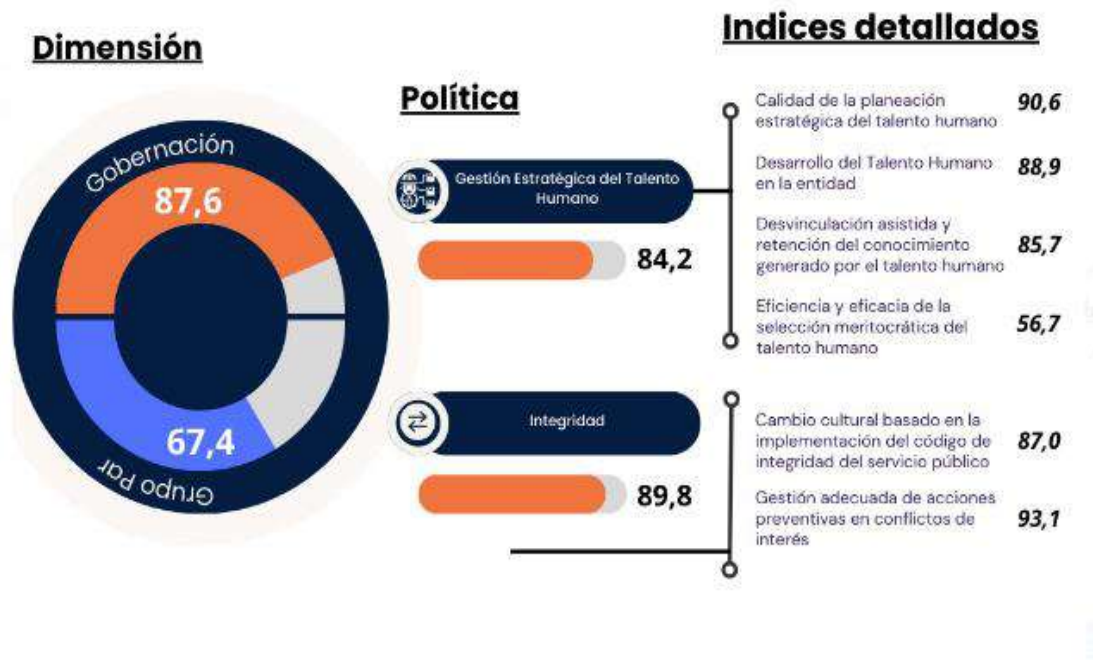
Dimensión

Gobernación

87,6

67,4

Grupo Par

Política

Gestión Estratégica del Talento Humano

84,2

Integridad

89,8

Indices detallados

Calidad de la planeación estratégica del talento humano 90,6

Desarrollo del Talento Humano en la entidad 88,9

Desvinculación asistida y retención del conocimiento generado por el talento humano 85,7

Eficiencia y eficacia de la selección meritocrática del talento humano 56,7

Cambio cultural basado en la implementación del código de integridad del servicio público 87,0

Gestión adecuada de acciones preventivas en conflictos de interés 93,1